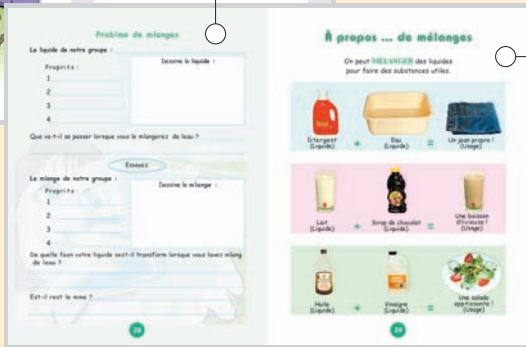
Problème de mélanges

Le liquide de notre groupe :

Propriétés :
1
2
3
4

Dessine le liquide :

Que va-t-il se passer lorsque vous le mélangez de l'eau ?

Essayez

Le mélange de notre groupe :

Propriétés :
1
2
3
4

Dessine le mélange :

De quelle façon votre liquide est-il transformé lorsque vous l'avez mélangé de l'eau ?

Est-il resté le même ?

28

À propos ... de mélanges

On peut MÉLANGER des liquides pour faire des substances utiles.

Détergent (Liquide) + Eau (Liquide) = Un jean propre ! (Usage)

Lait (Liquide) + Sirop de chocolat (Liquide) = Une boisson délicieuse ! (Usage)

Huile (Liquide) + Vinaigre (Liquide) = Une salade appétissante ! (Usage)

29